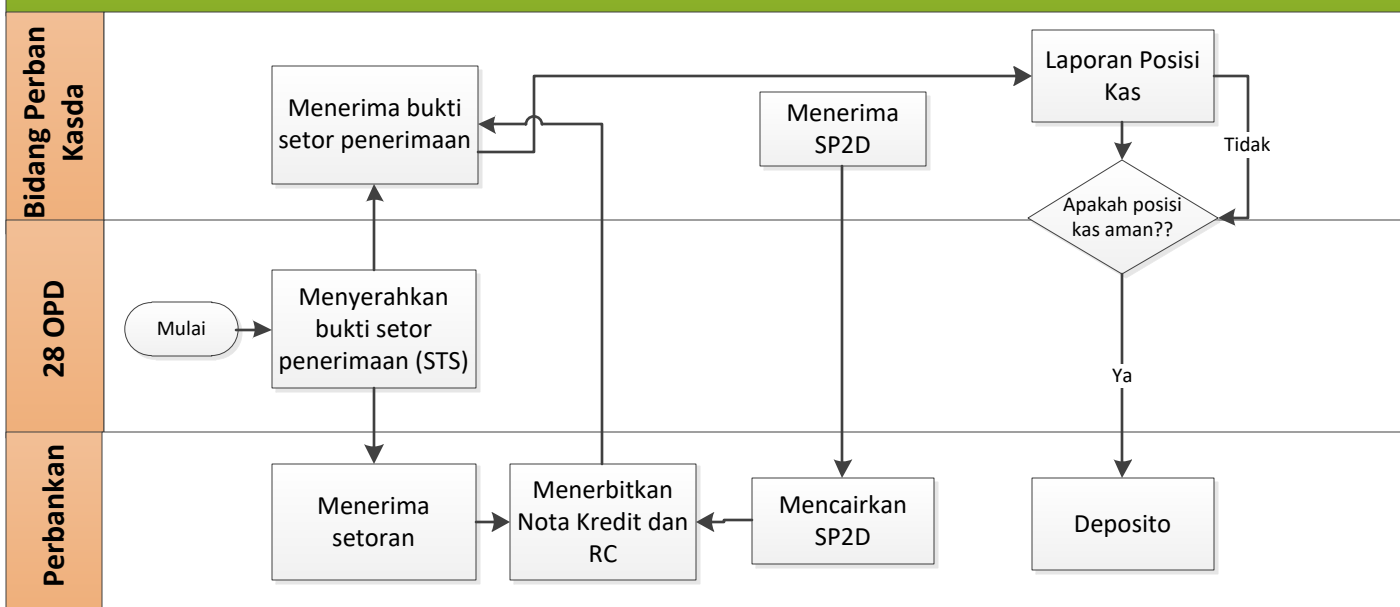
Bidang Perban Kasda

28 OPD

Perbankan

Menerima bukti setor penerimaan

Menerima SP2D

Laporan Posisi Kas

Tidak

Apakah posisi kas aman??

Mulai

Menyerahkan bukti setor penerimaan (STS)

Ya

Menerima setoran

Menerbitkan Nota Kredit dan RC

Mencairkan SP2D

Deposito